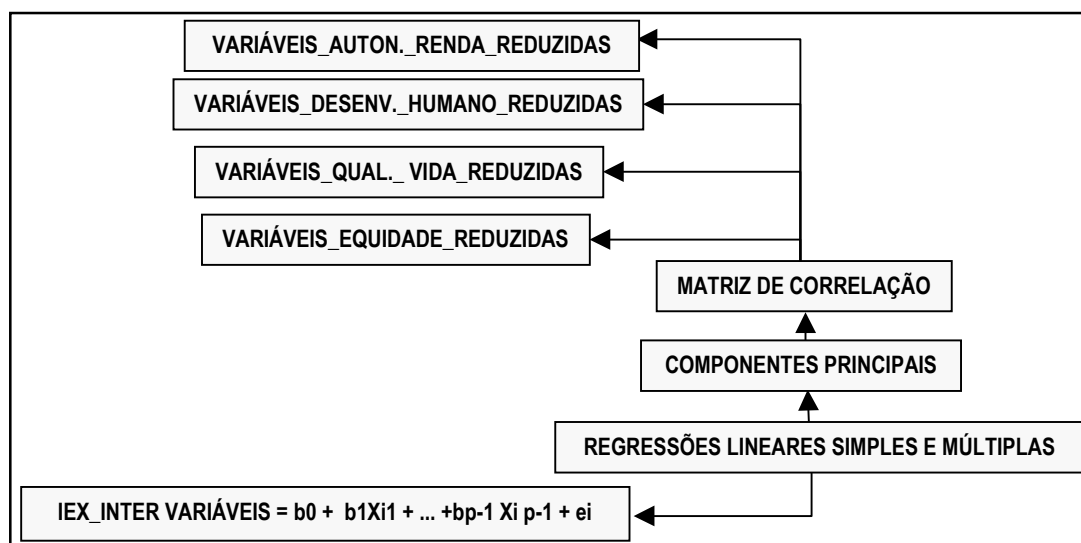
VARIÁVEIS_AUTON._RENDA_REDUZIDAS

VARIÁVEIS_DESENV._HUMANO_REDUZIDAS

VARIÁVEIS_QUAL._ VIDA_REDUZIDAS

VARIÁVEIS_EQUIDADE_REDUZIDAS

MATRIZ DE CORRELAÇÃO

COMPONENTES PRINCIPAIS

REGRESSÕES LINEARES SIMPLES E MÚLTIPLAS

IEX_INTER VARIÁVEIS = b0 + b1Xi1 + ... +bp-1 Xi p-1 + ei